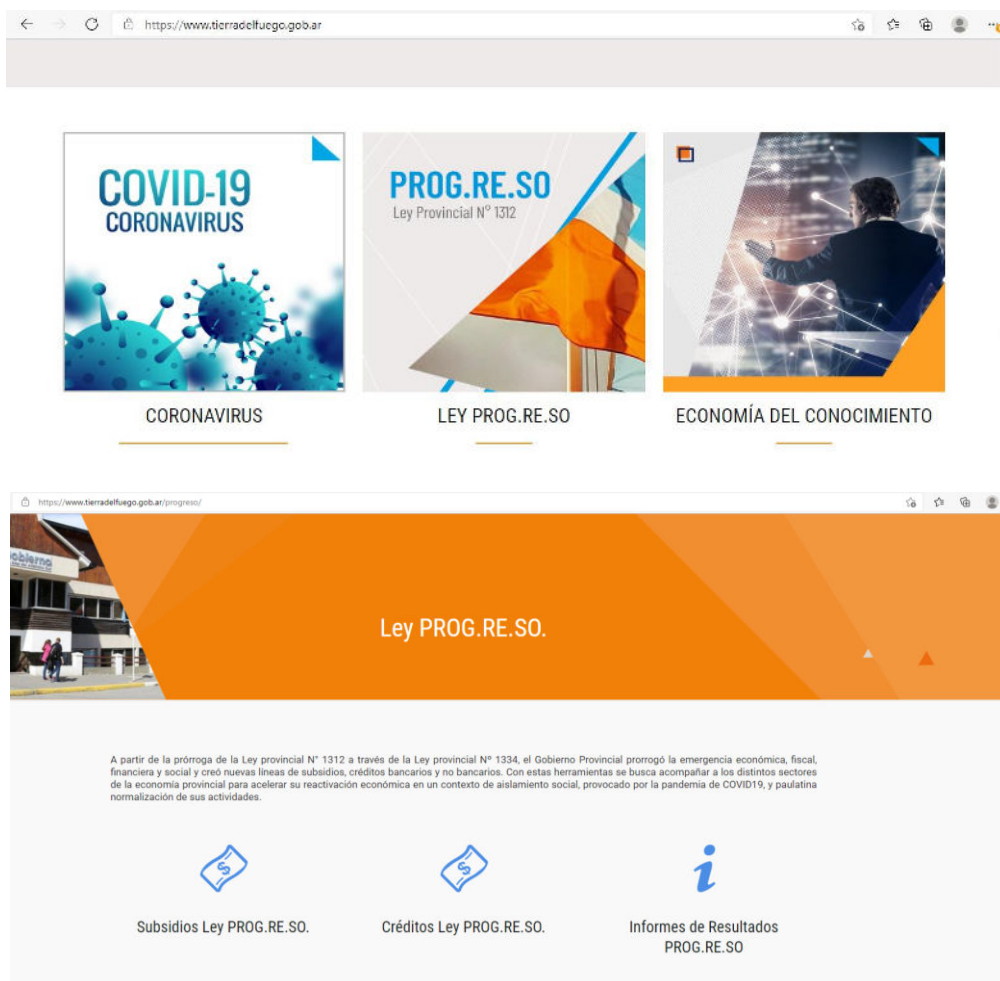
https://www.tierradelfuego.gob.ar

COVID-19
CORONAVIRUS

CORONAVIRUS

PROG.RE.SO
Ley Provincial N° 1312

LEY PROG.RE.SO

ECONOMÍA DEL CONOCIMIENTO

https://www.tierradelfuego.gob.ar/progreso/

Gobierno

Ley PROG.RE.SO.

A partir de la prórroga de la Ley provincial N° 1312 a través de la Ley provincial N° 1334, el Gobierno Provincial prorrogó la emergencia económica, fiscal, financiera y social y creó nuevas líneas de subsidios, créditos bancarios y no bancarios. Con estas herramientas se busca acompañar a los distintos sectores de la economía provincial para acelerar su reactivación económica en un contexto de aislamiento social, provocado por la pandemia de COVID19, y paulatina normalización de sus actividades.

Subsidios Ley PROG.RE.SO.

Créditos Ley PROG.RE.SO.

Informes de Resultados PROG.RE.SO